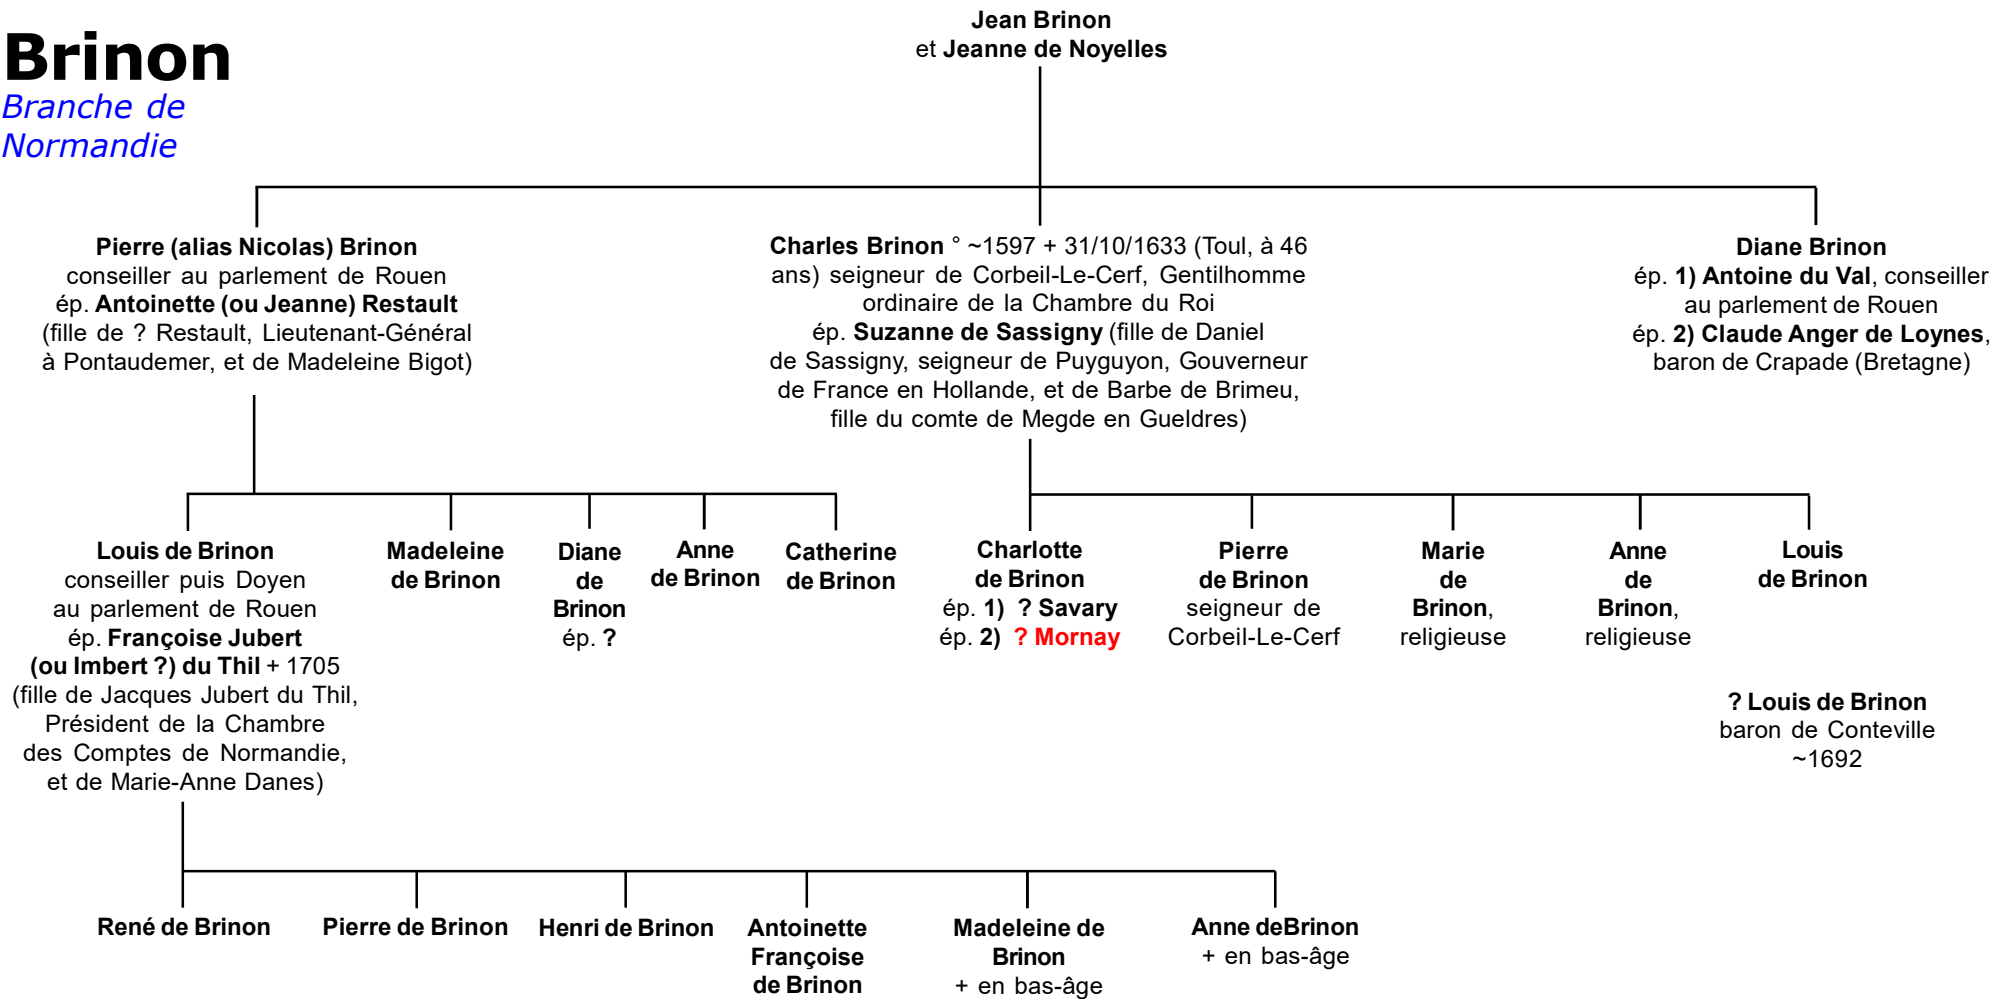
Brinon
Branche de Normandie

Jean Brinon
et Jeanne de Noyelles

Pierre (alias Nicolas) Brinon
conseiller au parlement de Rouen
ép. Antoinette (ou Jeanne) Restault
(fille de ? Restault, Lieutenant-Général à Pontaudemer, et de Madeleine Bigot)

Charles Brinon ° ~1597 + 31/10/1633 (Toul, à 46 ans) seigneur de Corbeil-Le-Cerf, Gentilhomme ordinaire de la Chambre du Roi
ép. Suzanne de Sassigny (fille de Daniel de Sassigny, seigneur de Puyguyon, Gouverneur de France en Hollande, et de Barbe de Brimeu, fille du comte de Megde en Gueldres)

Diane Brinon
ép. 1) Antoine du Val, conseiller au parlement de Rouen
ép. 2) Claude Anger de Loynes, baron de Crapade (Bretagne)

Louis de Brinon
conseiller puis Doyen au parlement de Rouen
ép. Françoise Jubert (ou Imbert ?) du Thil + 1705
(fille de Jacques Jubert du Thil, Président de la Chambre des Comptes de Normandie, et de Marie-Anne Danes)

Madeleine de Brinon

Diane de Brinon
ép. ?

Anne de Brinon

Catherine de Brinon

Charlotte de Brinon
ép. 1) ? Savary
ép. 2) ? Mornay

Pierre de Brinon
seigneur de Corbeil-Le-Cerf

Marie de Brinon, religieuse

Anne de Brinon, religieuse

Louis de Brinon

? Louis de Brinon
baron de Conteville
~1692

René de Brinon

Pierre de Brinon

Henri de Brinon

Antoinette Françoise de Brinon

Madeleine de Brinon
+ en bas-âge

Anne deBrinon
+ en bas-âge